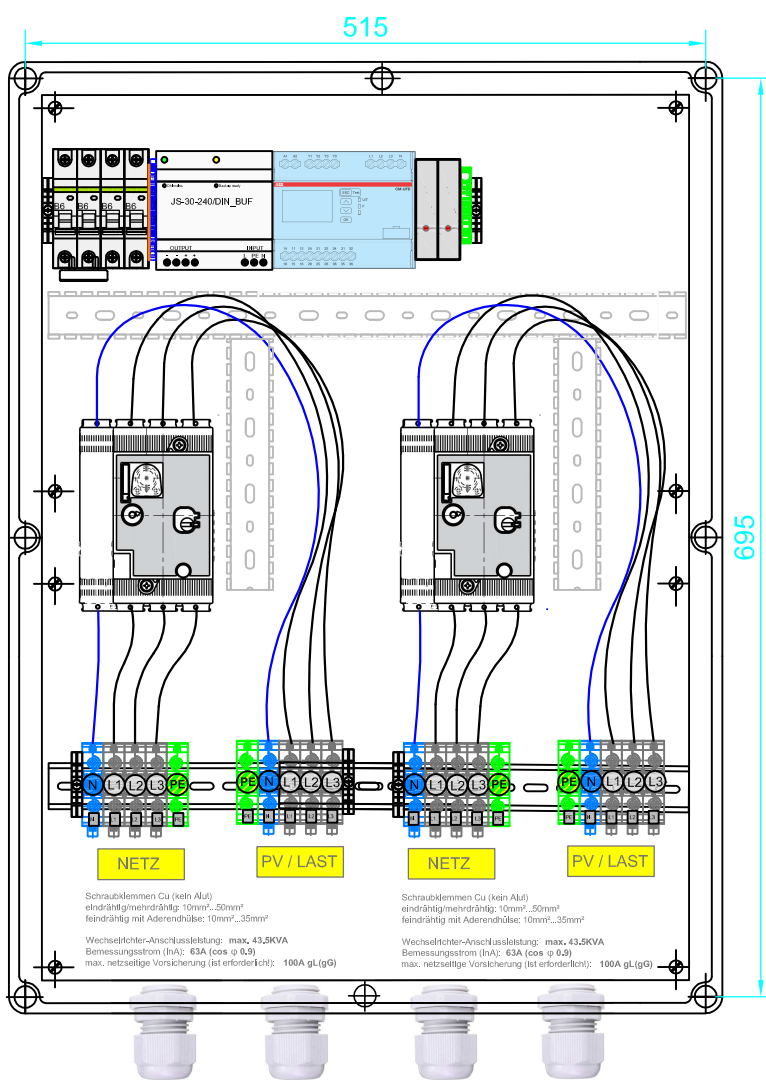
515

695

B6 B6 B6 B6

JS-30-240/DIN_BUF

OUTPUT

INPUT

N L1 L2 L3 PE

PE N L1 L2 L3

N L1 L2 L3 PE

PE N L1 L2 L3

NETZ

PV / LAST

NETZ

PV / LAST

Schraubklemmen Cu (kein Alu!)
eindrähtig/mehrdrähtig: 10mm²...50mm²
feindrähtig mit Aderendhülse: 10mm²...35mm²

Wechselrichter-Anschlussleistung: max. 43,5KVA
Bemessungsstrom (InA): 63A (cos φ 0,9)
max. netzseitige Vorsicherung (ist erforderlich!): 100A gL(gG)

Schraubklemmen Cu (kein Alu!)
eindrähtig/mehrdrähtig: 10mm²...50mm²
feindrähtig mit Aderendhülse: 10mm²...35mm²

Wechselrichter-Anschlussleistung: max. 43,5KVA
Bemessungsstrom (InA): 63A (cos φ 0,9)
max. netzseitige Vorsicherung (ist erforderlich!): 100A gL(gG)